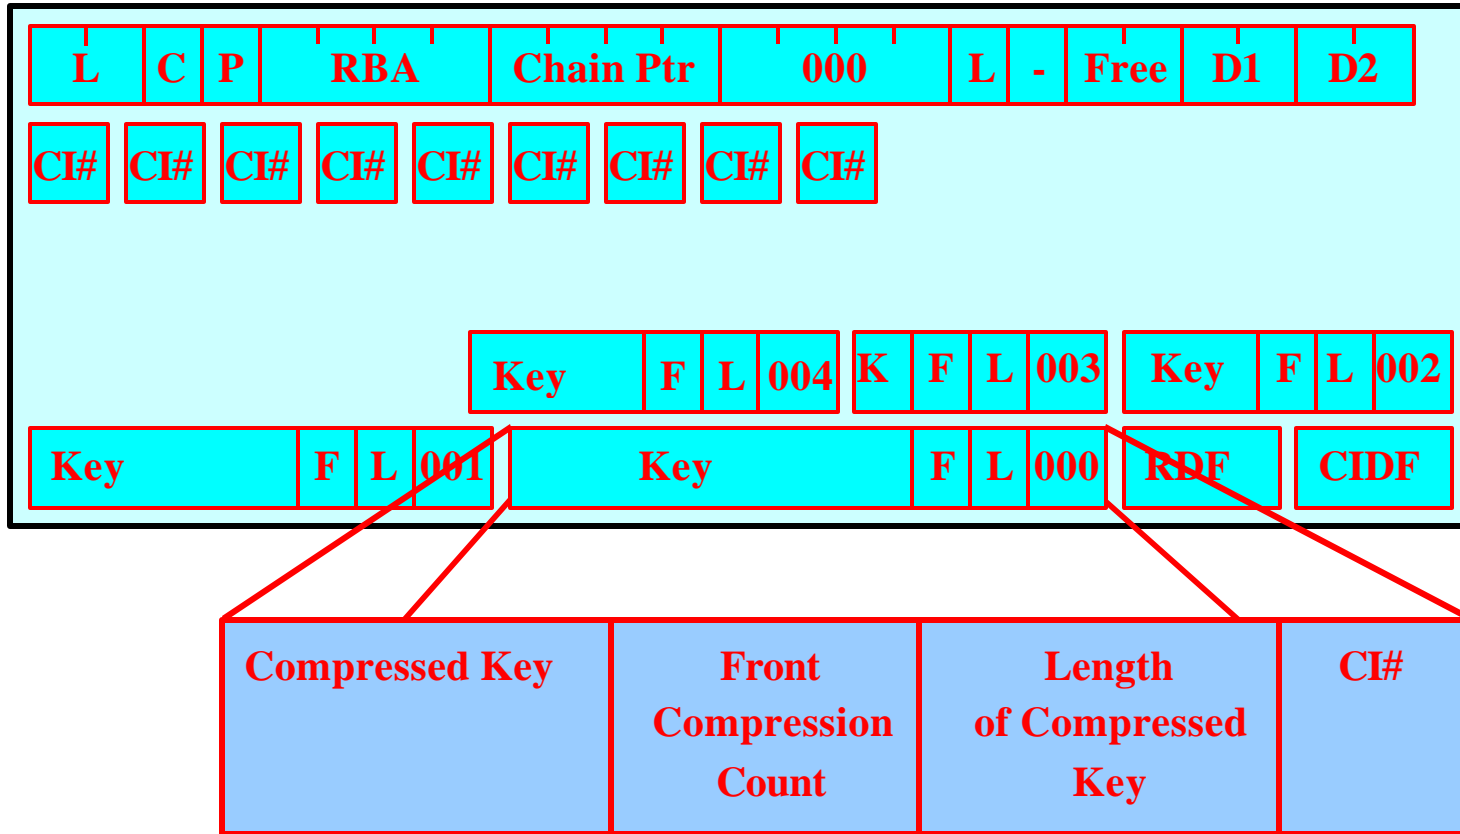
L C P RBA Chain Ptr 000 L - Free D1 D2

CI# CI# CI# CI# CI# CI# CI# CI# CI#

Key F L 004 K F L 003 Key F L 002

Key F L 001 Key F L 000 RDF CIDF

Compressed Key

Front Compression Count

Length of Compressed Key

CI#